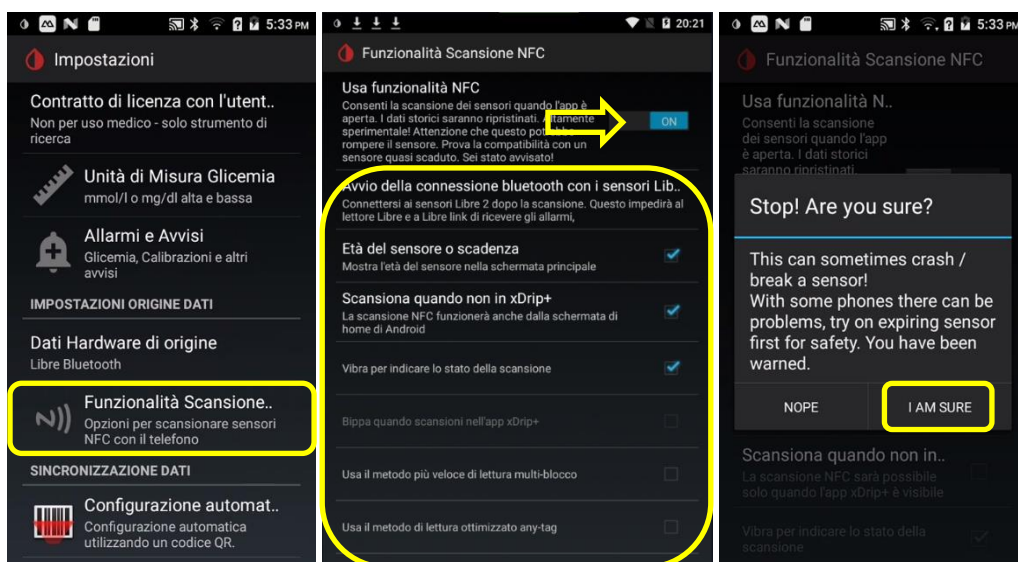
5:33 PM

Impostazioni

Contratto di licenza con l'utent..
Non per uso medico - solo strumento di ricerca

Unità di Misura Glicemia
mmol/l o mg/dl alta e bassa

Allarmi e Avvisi
Glicemia, Calibrazioni e altri avvisi

IMPOSTAZIONI ORIGINE DATI

Dati Hardware di origine
Libre Bluetooth

Funzionalità Scansione..
Opzioni per scansionare sensori NFC con il telefono

SINCRONIZZAZIONE DATI

Configurazione automat..
Configurazione automatica utilizzando un codice QR.

20:21

Funzionalità Scansione NFC

Usa funzionalità NFC
Consenti la scansione dei sensori quando l'app è aperta. I dati storici saranno ripristinati. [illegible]amente sperimentale! Attenzione che questo pot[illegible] rompere il sensore. Prova la compatibilità con un sensore quasi scaduto. Sei stato avvisato!
ON

Avvio della connessione bluetooth con i sensori Lib..
Connettersi ai sensori Libre 2 dopo la scansione. Questo impedirà al lettore Libre e a Libre link di ricevere gli allarmi,

Età del sensore o scadenza
Mostra l'età del sensore nella schermata principale

Scansiona quando non in xDrip+
La scansione NFC funzionerà anche dalla schermata di home di Android

Vibra per indicare lo stato della scansione

Bippa quando scansioni nell'app xDrip+

Usa il metodo più veloce di lettura multi-blocco

Usa il metodo di lettura ottimizzato any-tag

5:33 PM

Funzionalità Scansione NFC

Usa funzionalità N..
Consenti la scansione dei sensori quando l'app è aperta. I dati storici saranno ripristinati

Stop! Are you sure?

This can sometimes crash / break a sensor!
With some phones there can be problems, try on expiring sensor first for safety. You have been warned.

NOPE
I AM SURE

Scansiona quando non in..
La scansione NFC sarà possibile solo quando l'app xDrip+ è visibile

Vibra per indicare lo stato della scansione